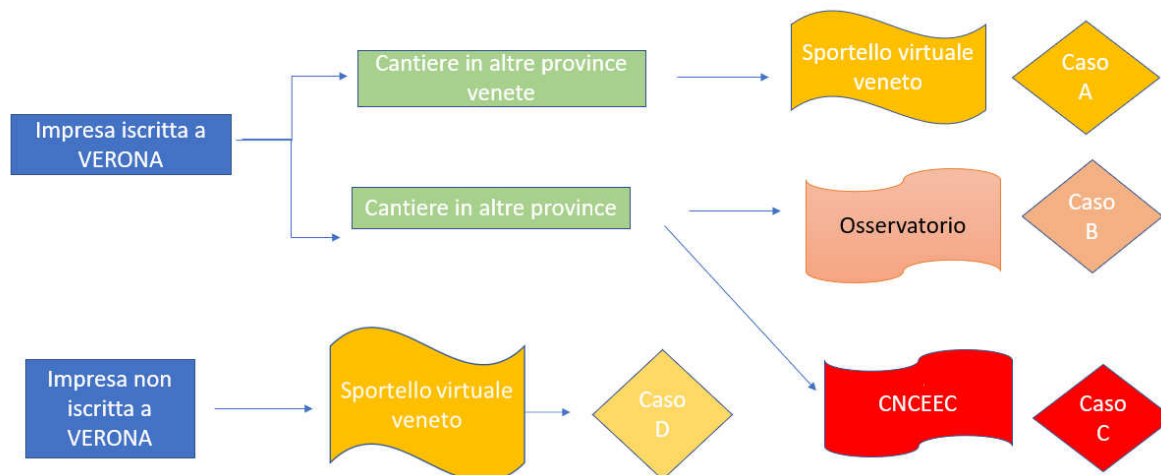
Impresa iscritta a VERONA

Cantiere in altre province venete

Sportello virtuale veneto

Caso A

Cantiere in altre province

Osservatorio

Caso B

CNCEEC

Caso C

Impresa non iscritta a VERONA

Sportello virtuale veneto

Caso D